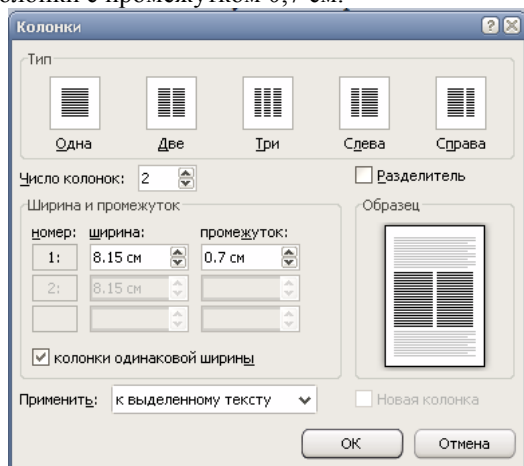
колонки с промежутком 0,7 см.

Колонки

Тип

Одна

Две

Три

Слева

Справа

Число колонок: 2

Разделитель

Ширина и промежуток

номер: ширина: промежуток:

1: 8.15 см 0.7 см

2: 8.15 см

Образец

колонки одинаковой ширины

Применить: к выделенному тексту

Новая колонка

ОК

Отмена